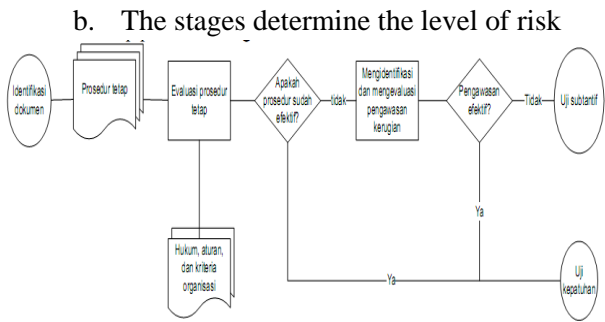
b. The stages determine the level of risk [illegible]

Identifikasi dokumen

Prosedur tetap

Evaluasi prosedur tetap

Apakah prosedur sudah efektif?

tidak

Mengidentifikasi dan mengevaluasi pengawasan kerugian

Pengawasan efektif?

Tidak

Uji subtantif

Hukum, aturan, dan kriteria organisasi

Ya

Ya

Uji kepatuhan